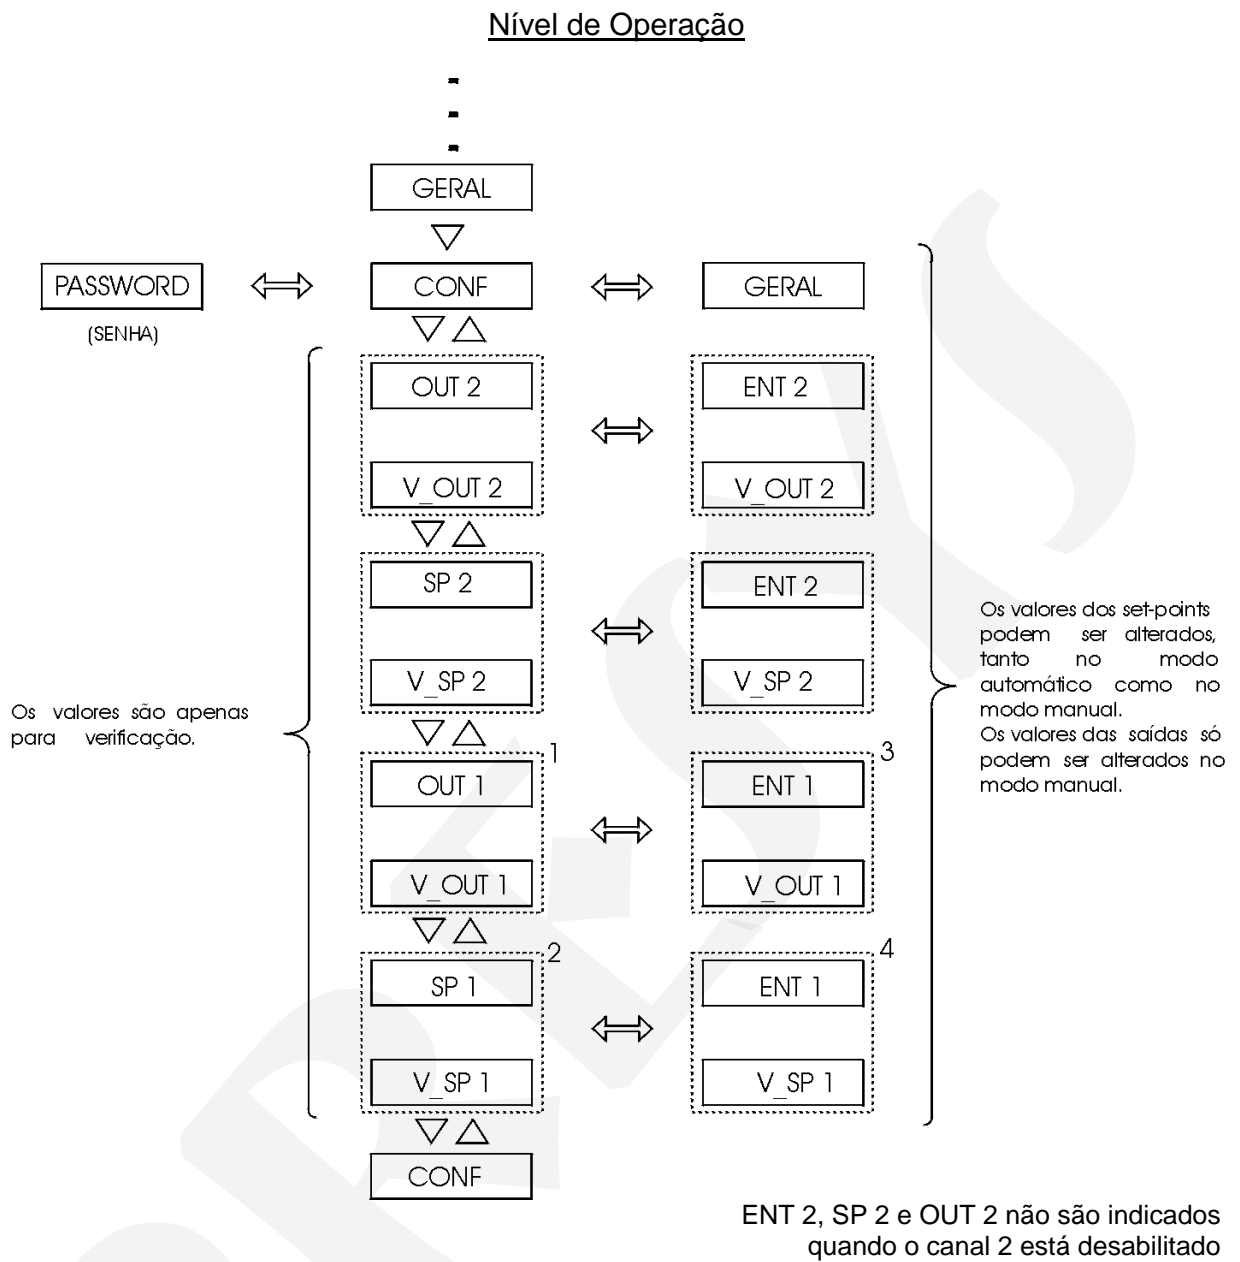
Nível de Operação

GERAL

PASSWORD
(SENHA)

CONF

GERAL

OUT 2
V_OUT 2

ENT 2
V_OUT 2

SP 2
V_SP 2

ENT 2
V_SP 2

1
OUT 1
V_OUT 1

3
ENT 1
V_OUT 1

2
SP 1
V_SP 1

4
ENT 1
V_SP 1

CONF

Os valores são apenas para verificação.

Os valores dos set-points podem ser alterados, tanto no modo automático como no modo manual.
Os valores das saídas só podem ser alterados no modo manual.

ENT 2, SP 2 e OUT 2 não são indicados quando o canal 2 está desabilitado